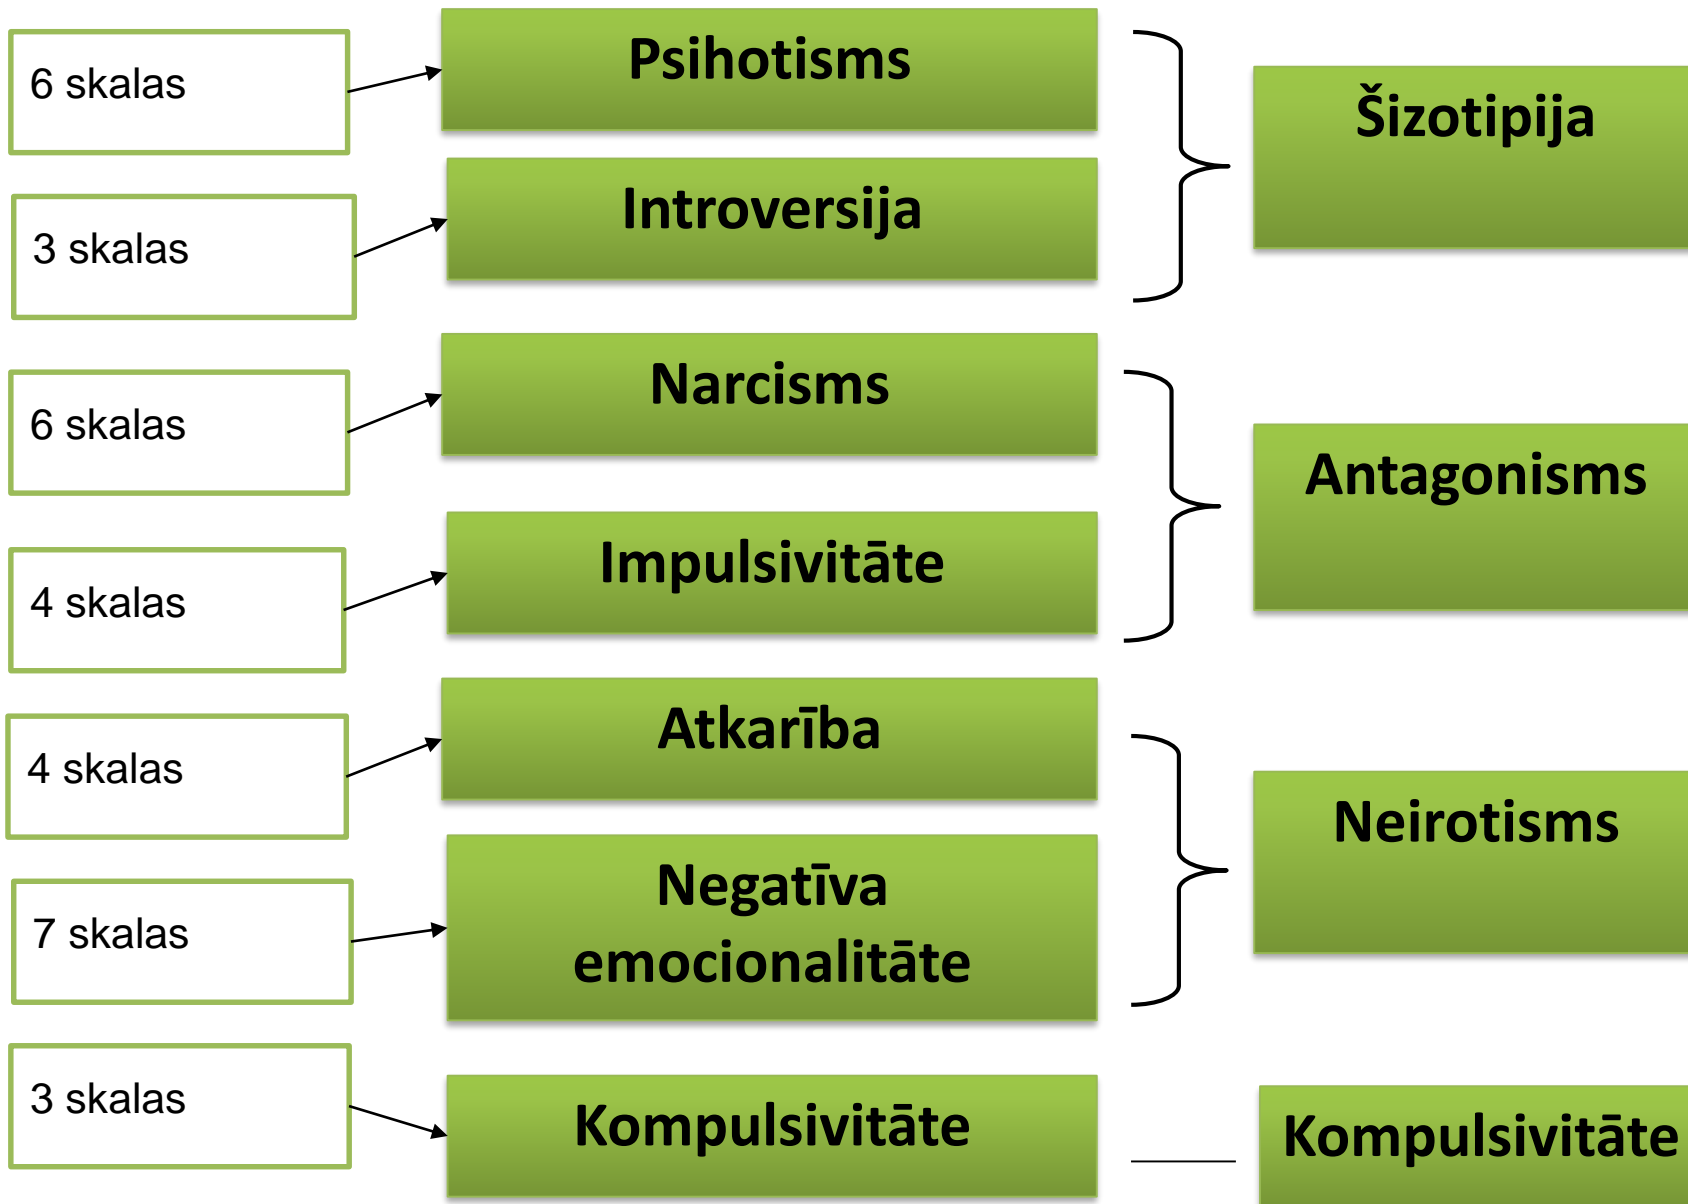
6 skalas

Psihotisms

3 skalas

Introversija

Šizotipija

6 skalas

Narcisms

4 skalas

Impulsivitāte

Antagonisms

4 skalas

Atkarība

7 skalas

Negatīva emocionalitāte

Neirotisms

3 skalas

Kompulsivitāte

Kompulsivitāte